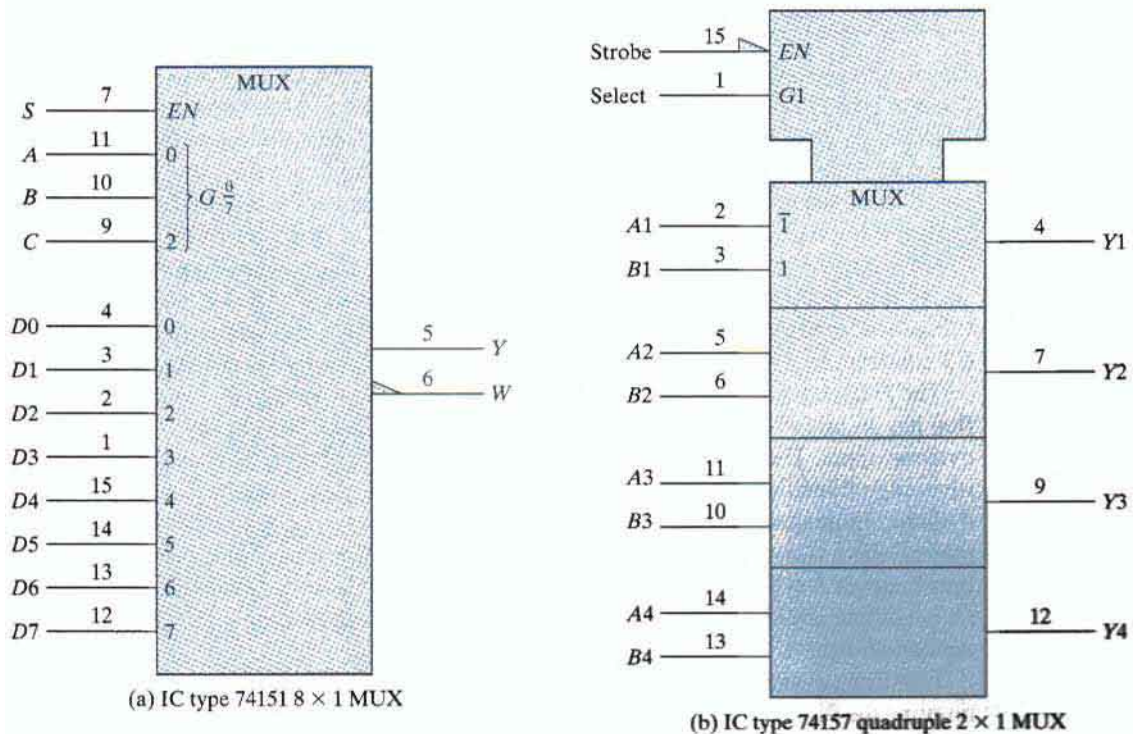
MUX

$S$ 7 $EN$
$A$ 11 0
$B$ 10 $G\frac{0}{7}$
$C$ 9 2

$D0$ 4 0
$D1$ 3 1
$D2$ 2 2
$D3$ 1 3
$D4$ 15 4
$D5$ 14 5
$D6$ 13 6
$D7$ 12 7

5 $Y$
6 $W$

(a) IC type 74151 8 × 1 MUX

Strobe 15 $EN$
Select 1 $G1$

MUX

$A1$ 2 $\overline{1}$
$B1$ 3 1
4 $Y1$

$A2$ 5
$B2$ 6
7 $Y2$

$A3$ 11
$B3$ 10
9 $Y3$

$A4$ 14
$B4$ 13
12 $Y4$

(b) IC type 74157 quadruple 2 × 1 MUX